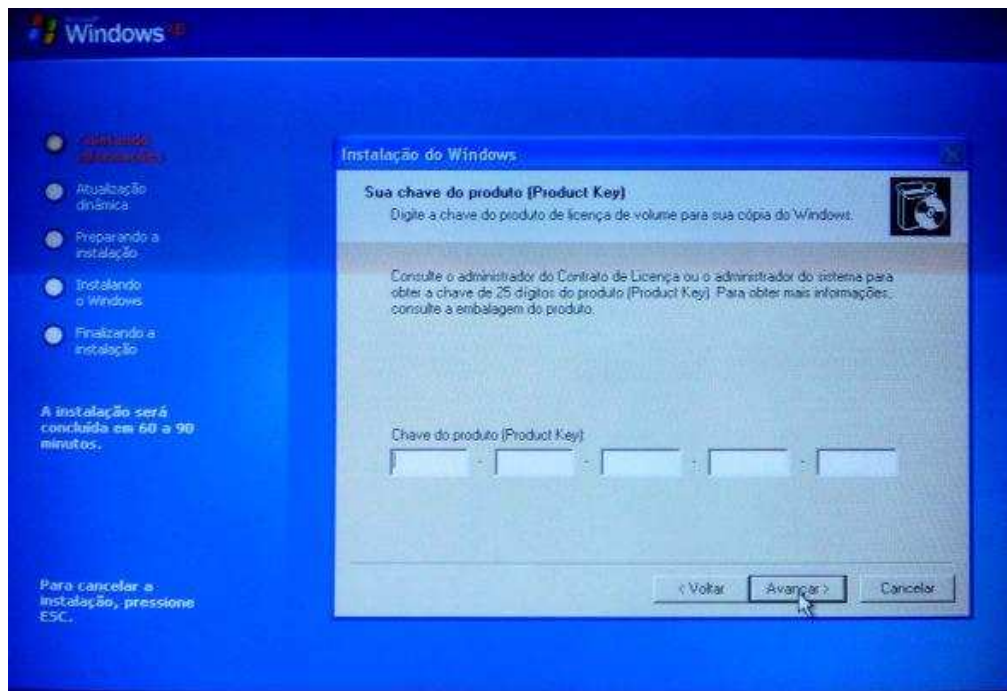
Windows XP

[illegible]

Atualização dinâmica

Preparando a instalação

Instalando o Windows

Finalizando a instalação

A instalação será concluída em 60 a 90 minutos.

Para cancelar a instalação, pressione ESC.

Instalação do Windows

Sua chave do produto (Product Key)

Digite a chave do produto de licença de volume para sua cópia do Windows.

Consulte o administrador do Contrato de Licença ou o administrador do sistema para obter a chave de 25 dígitos do produto (Product Key). Para obter mais informações, consulte a embalagem do produto.

Chave do produto (Product Key):

- - - -

< Voltar

Avançar >

Cancelar